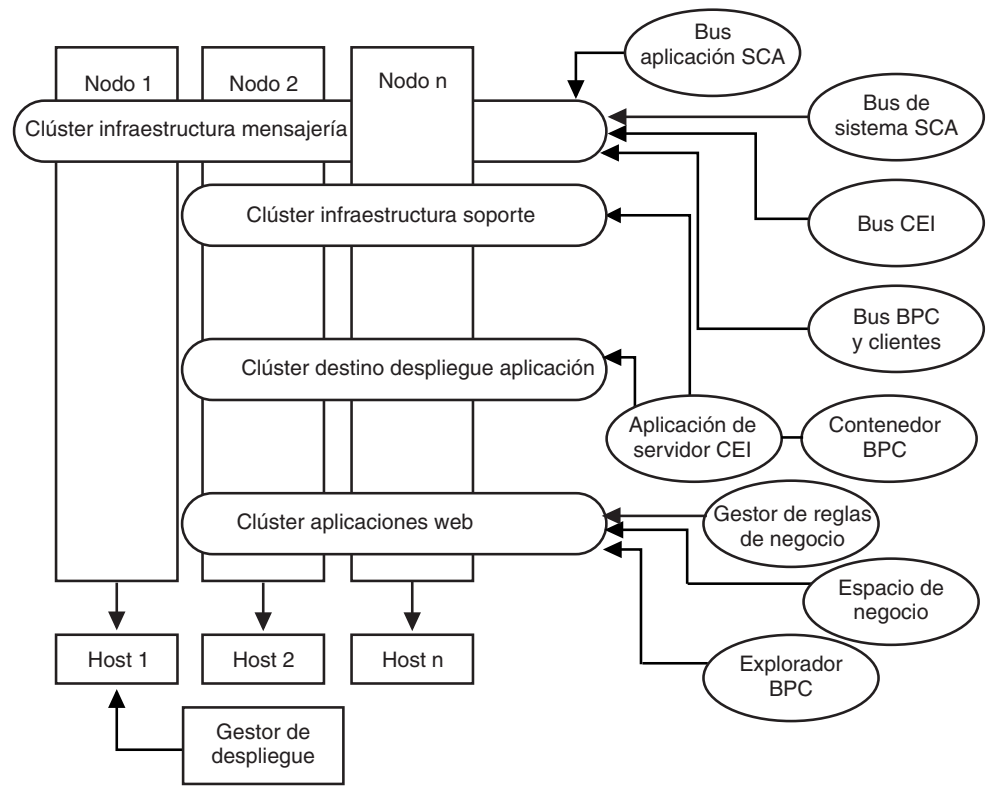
Nodo 1

Nodo 2

Nodo n

Bus aplicación SCA

Clúster infraestructura mensajería

Bus de sistema SCA

Clúster infraestructura soporte

Bus CEI

Bus BPC y clientes

Clúster destino despliegue aplicación

Aplicación de servidor CEI

Contenedor BPC

Clúster aplicaciones web

Gestor de reglas de negocio

Espacio de negocio

Explorador BPC

Host 1

Host 2

Host n

Gestor de despliegue